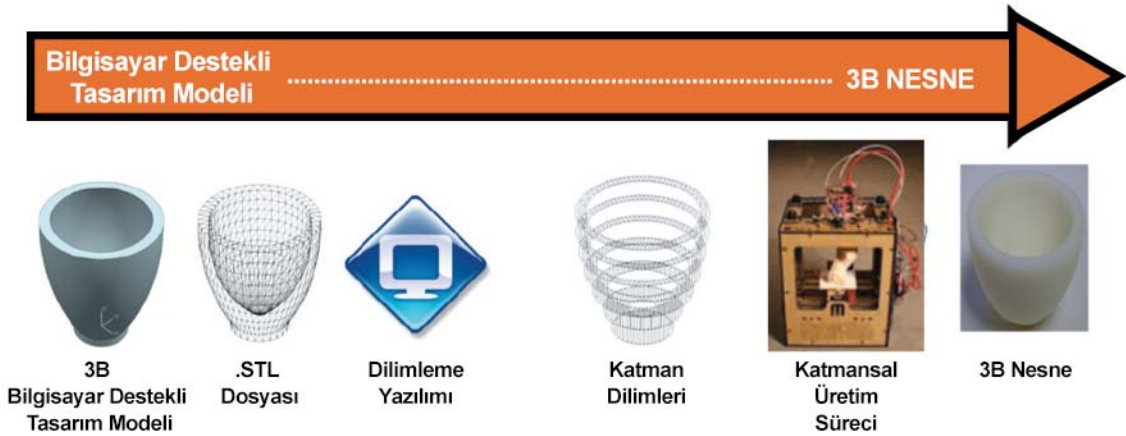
Bilgisayar Destekli Tasarım Modeli ........................................ 3B NESNE

3B Bilgisayar Destekli Tasarım Modeli

.STL Dosyası

Dilimleme Yazılımı

Katman Dilimleri

Katmansal Üretim Süreci

3B Nesne